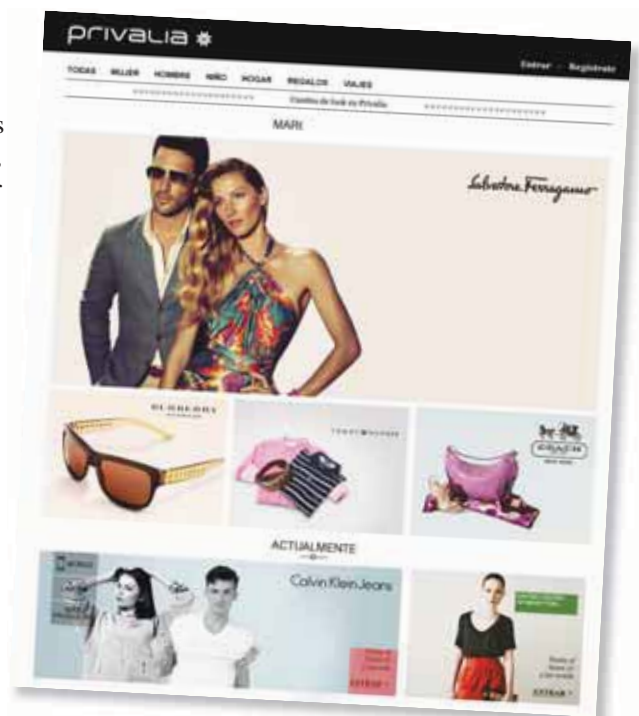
privalia

TODAS MUJER HOMBRE NIÑO HOGAR REGALOS VIAJES

Entrar · Registrate

Cambia de look en Privalia

MAÑ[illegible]

Salvatore Ferragamo

BURBERRY

TOMMY HILFIGER

COACH

ACTUALMENTE

Calvin Klein Jeans

ENTRAR

ENTRAR